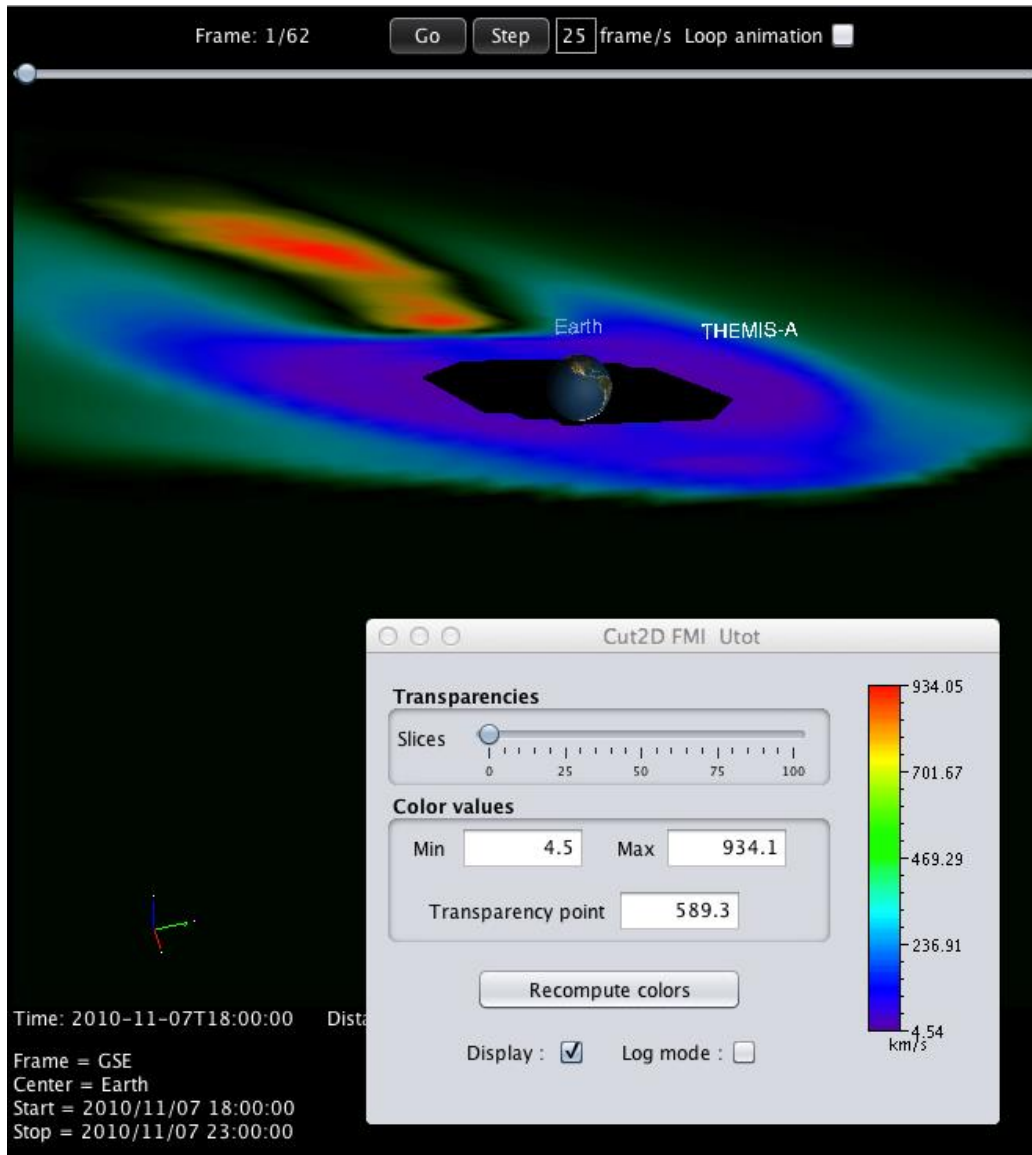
Frame: 1/62 Go Step 25 frame/s Loop animation

Earth

THEMIS-A

Cut2D FMI Utot

Transparencies

Slices

0 25 50 75 100

Color values

Min 4.5 Max 934.1

Transparency point 589.3

Recompute colors

Display : ☑ Log mode : ☐

934.05
701.67
469.29
236.91
4.54
km/s

Time: 2010-11-07T18:00:00 Dista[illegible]

Frame = GSE
Center = Earth
Start = 2010/11/07 18:00:00
Stop = 2010/11/07 23:00:00